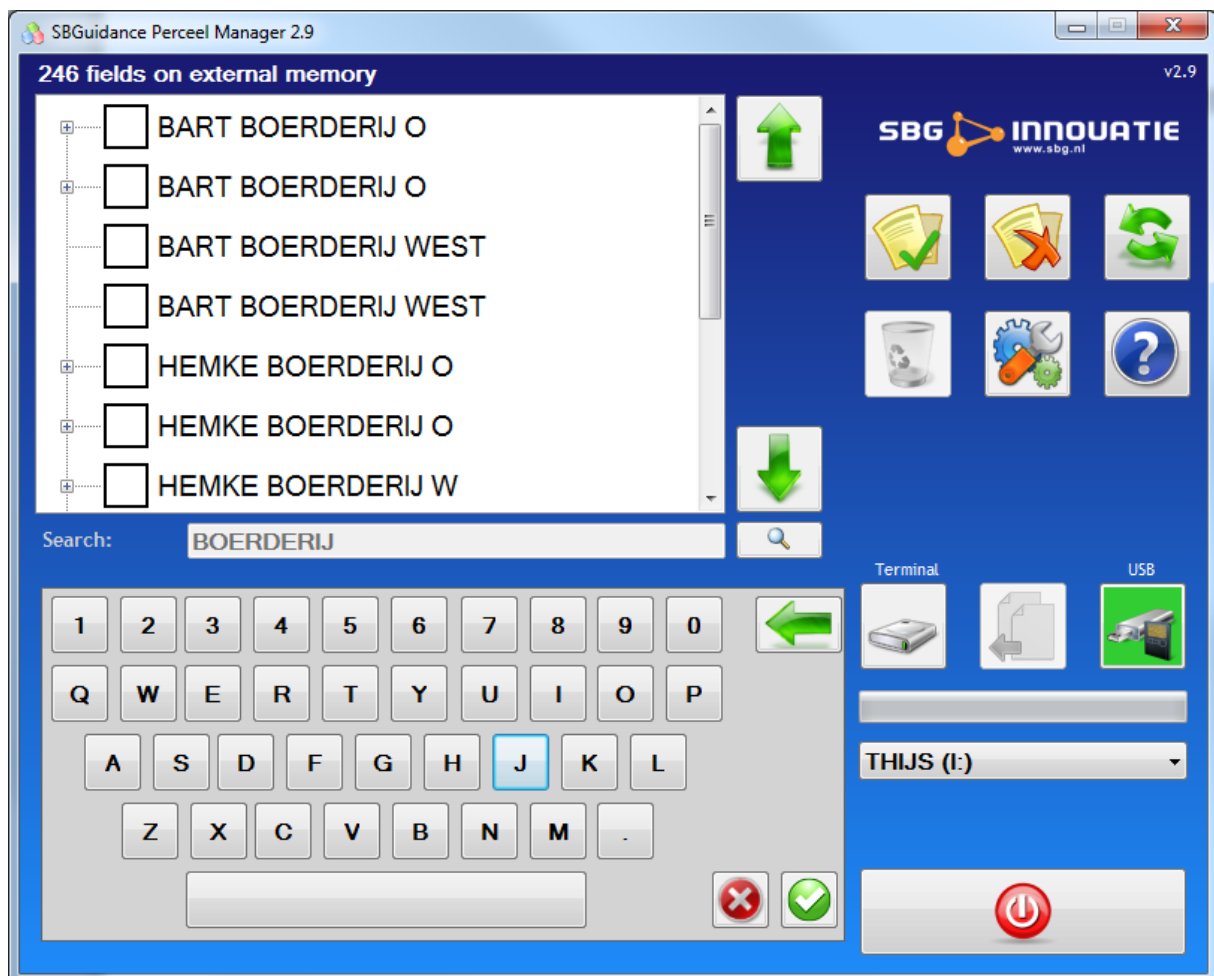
SBGuidance Perceel Manager 2.9

246 fields on external memory

v2.9

BART BOERDERIJ O
BART BOERDERIJ O
BART BOERDERIJ WEST
BART BOERDERIJ WEST
HEMKE BOERDERIJ O
HEMKE BOERDERIJ O
HEMKE BOERDERIJ W

SBG INNOVATIE
www.sbg.nl

Search: BOERDERIJ

1 2 3 4 5 6 7 8 9 0
Q W E R T Y U I O P
A S D F G H J K L
Z X C V B N M .

Terminal
USB

THIJS (I:)